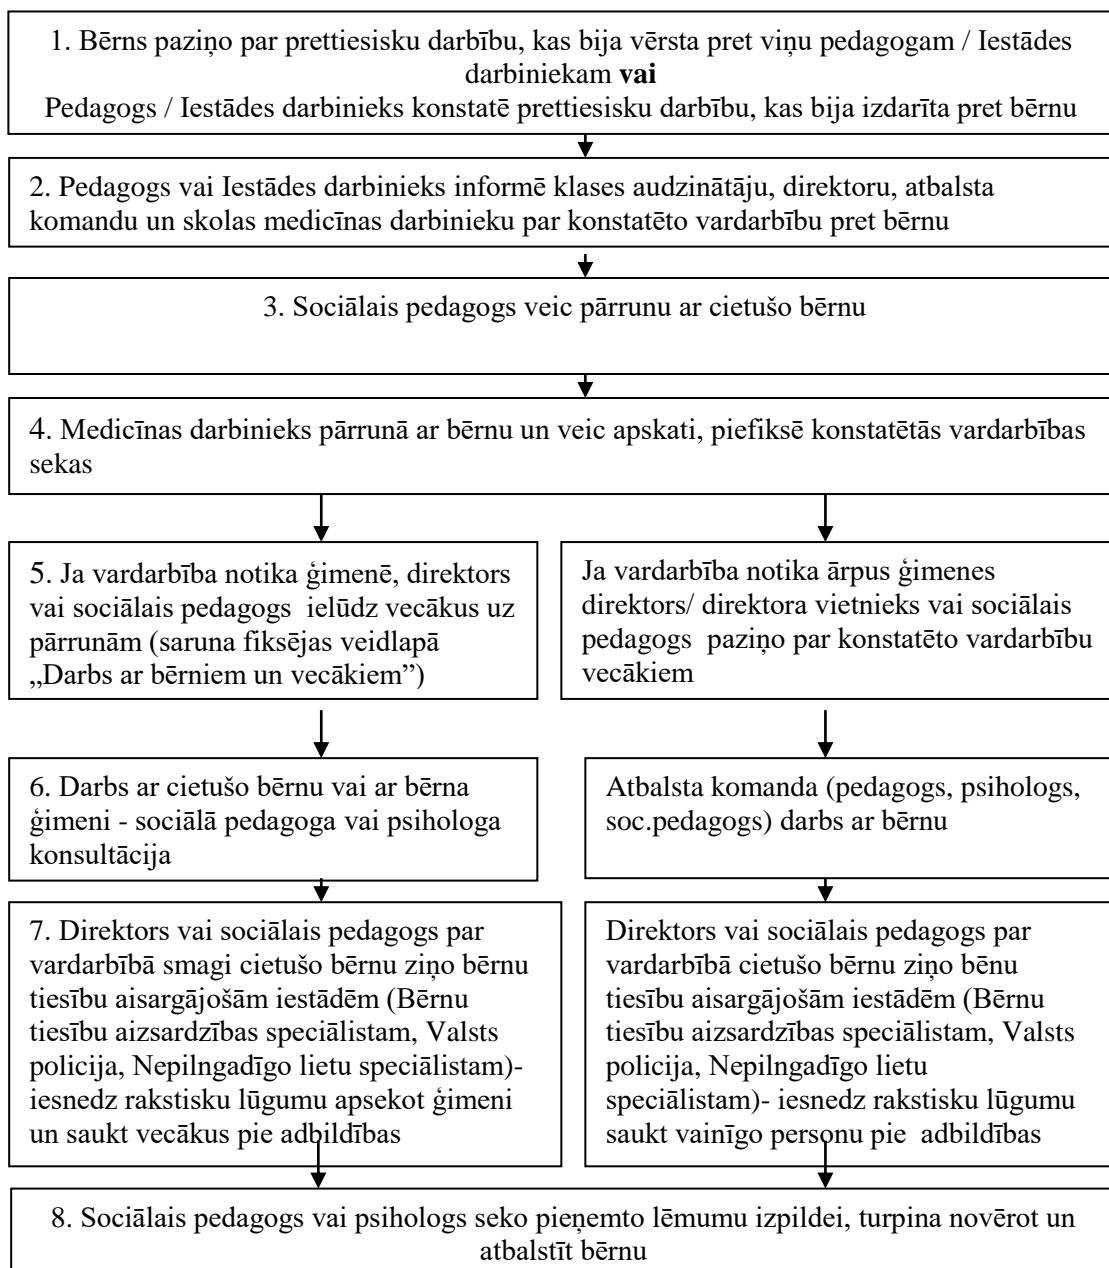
1. Bērns paziņo par prettiesisku darbību, kas bija vērsta pret viņu pedagogam / Iestādes darbiniekam **vai**
Pedagogs / Iestādes darbinieks konstatē prettiesisku darbību, kas bija izdarīta pret bērnu

2. Pedagogs vai Iestādes darbinieks informē klases audzinātāju, direktoru, atbalsta komandu un skolas medicīnas darbinieku par konstatēto vardarbību pret bērnu

3. Sociālais pedagogs veic pārrunu ar cietušo bērnu

4. Medicīnas darbinieks pārrunā ar bērnu un veic apskati, piefiksē konstatētās vardarbības sekas

5. Ja vardarbība notika ģimenē, direktors vai sociālais pedagogs ielūdz vecākus uz pārrunām (saruna fiksējas veidlapā „Darbs ar bērniem un vecākiem")

Ja vardarbība notika ārpus ģimenes direktors/ direktora vietnieks vai sociālais pedagogs paziņo par konstatēto vardarbību vecākiem

6. Darbs ar cietušo bērnu vai ar bērna ģimeni - sociālā pedagoga vai psihologa konsultācija

Atbalsta komanda (pedagogs, psihologs, soc.pedagogs) darbs ar bērnu

7. Direktors vai sociālais pedagogs par vardarbībā smagi cietušo bērnu ziņo bērnu tiesību aisargājošām iestādēm (Bērnu tiesību aizsardzības speciālistam, Valsts policija, Nepilngadīgo lietu speciālistam)- iesnedz rakstisku lūgumu apsekot ģimeni un saukt vecākus pie adbildības

Direktors vai sociālais pedagogs par vardarbībā cietušo bērnu ziņo bēnu tiesību aisargājošām iestādēm (Bērnu tiesību aizsardzības speciālistam, Valsts policija, Nepilngadīgo lietu speciālistam)- iesnedz rakstisku lūgumu saukt vainīgo personu pie adbildības

8. Sociālais pedagogs vai psihologs seko pieņemto lēmumu izpildei, turpina novērot un atbalstīt bērnu